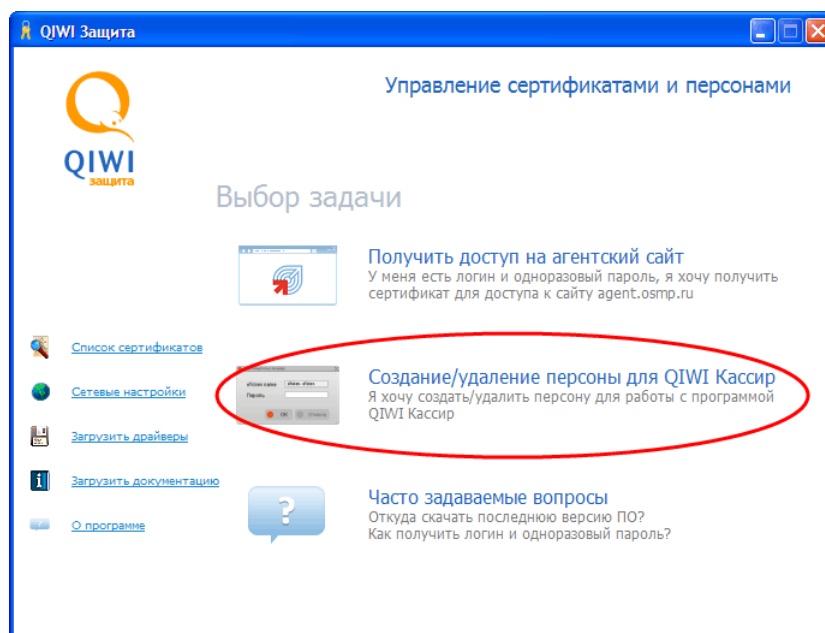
QIWI Защита

QIWI
защита

Управление сертификатами и персонами

Выбор задачи

Получить доступ на агентский сайт
У меня есть логин и одноразовый пароль, я хочу получить сертификат для доступа к сайту agent.osmp.ru

Список сертификатов

Сетевые настройки

Загрузить драйверы

Загрузить документацию

О программе

Создание/удаление персоны для QIWI Кассир
Я хочу создать/удалить персону для работы с программой QIWI Кассир

Часто задаваемые вопросы
Откуда скачать последнюю версию ПО?
Как получить логин и одноразовый пароль?